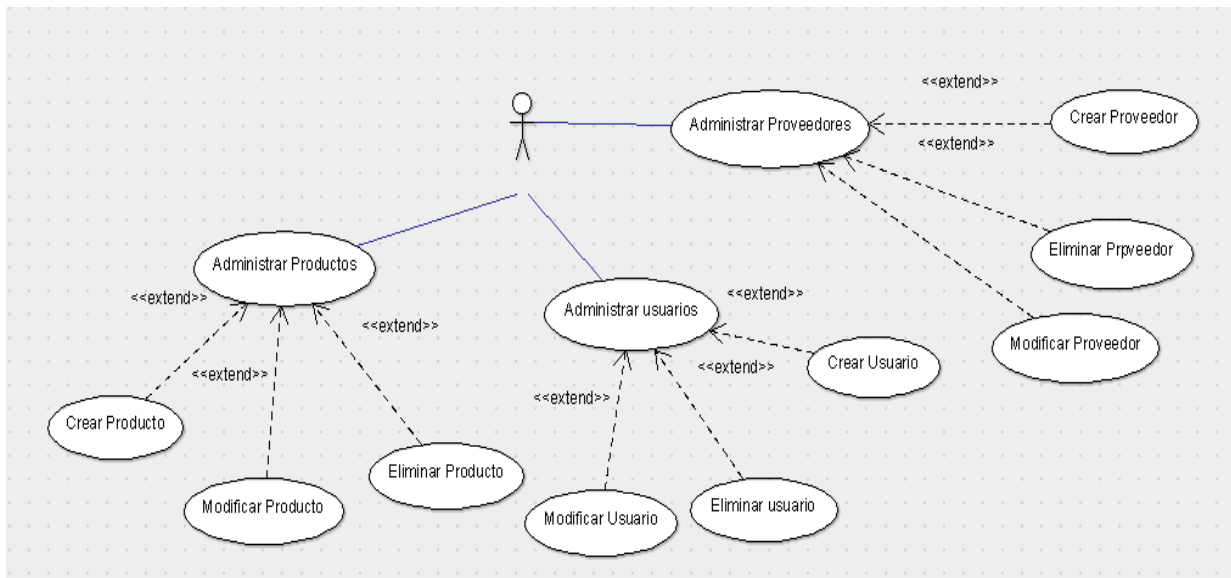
<<extend>>

Administrar Proveedores

Crear Proveedor

<<extend>>

Eliminar Prpveedor

Modificar Proveedor

Administrar Productos

<<extend>>

<<extend>>

<<extend>>

Crear Producto

Modificar Producto

Eliminar Producto

Administrar usuarios

<<extend>>

<<extend>>

Crear Usuario

<<extend>>

Modificar Usuario

Eliminar usuario